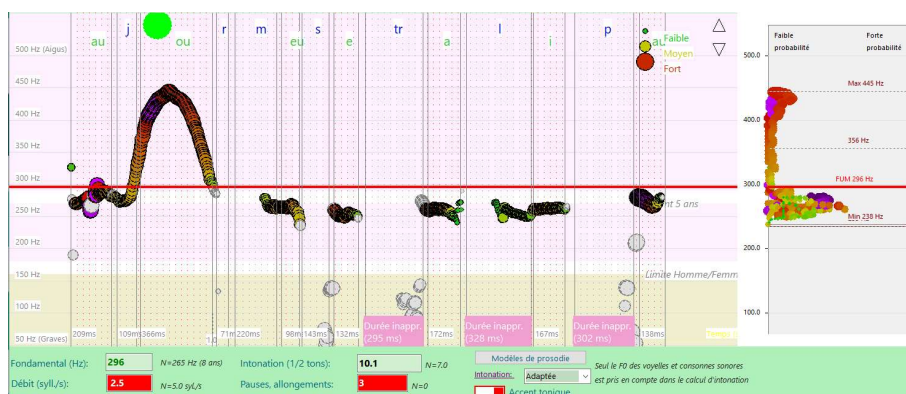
au j ou r m eu s e tr a l i p

500 Hz (Aigus)
450 Hz
400 Hz
350 Hz
300 Hz
250 Hz
200 Hz
150 Hz
100 Hz
50 Hz (Graves)

Faible
Moyen
Fort

△
▽

nt 5 ans
Limite Homme/Femm

209ms 109ms 366ms 1 71ms 220ms 98ms 143ms 132ms 172ms 167ms 138ms

Durée inappr. (295 ms)
Durée inappr. (328 ms)
Durée inappr. (302 ms)

Faible probabilité
Forte probabilité

500.0
400.0
300.0
200.0
100.0

Max 445 Hz
356 Hz
FUM 296 Hz
Min 238 Hz

Fondamental (Hz): 296 N=265 Hz (8 ans)
Débit (syll./s): 2.5 N=5.0 syl./s
Intonation (1/2 tons): 10.1 N=7.0
Pauses, allongements: 3 N=0
Modèles de prosodie
Intonation: Adaptée
Accent tonique
Seul le F0 des voyelles et consonnes sonores est pris en compte dans le calcul d'intonation